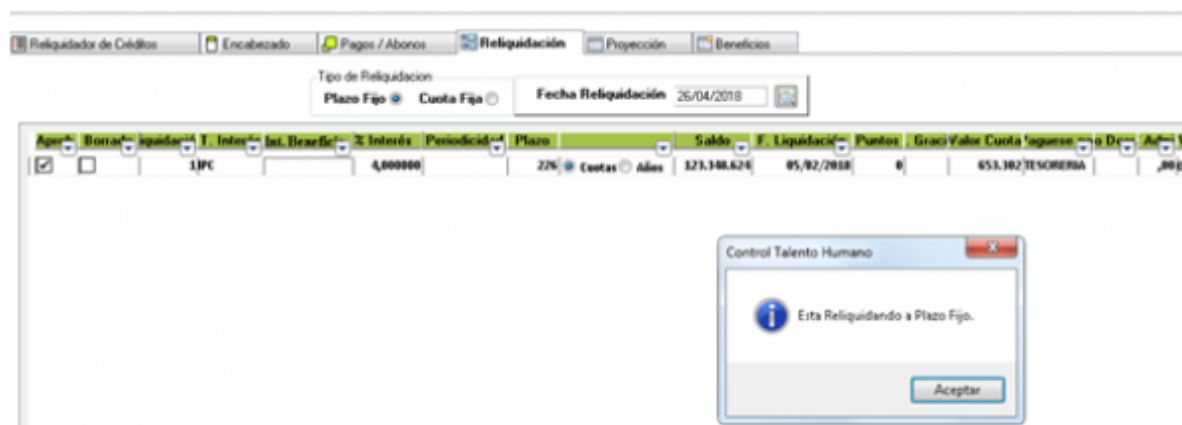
Reliquidador de Créditos | Encabezado | Pagos / Abonos | Reliquidación | Proyección | Beneficios

Tipo de Reliquidacion
Plazo Fijo Cuota Fija

Fecha Reliquidación 26/04/2018

| Aprob | Borrado | iquidació | T. Interés | lat. Beneficio | % Interés | Periodicidad | Plazo | | Saldo | F. Liquidación | Puntos | Graci | Valor Cuota | agúese | o De | Adm |
|---|---|---|---|---|---|---|---|---|---|---|---|---|---|---|---|---|
| ☑ | ☐ | 1 | IPC | | 4,000000 | | 226 | Cuotas Años | 123.348.624 | 05/02/2018 | 0 | | 653.302 | TESORERIA | | ,00 |

Control Talento Humano

Esta Reliquidando a Plazo Fijo.

Aceptar